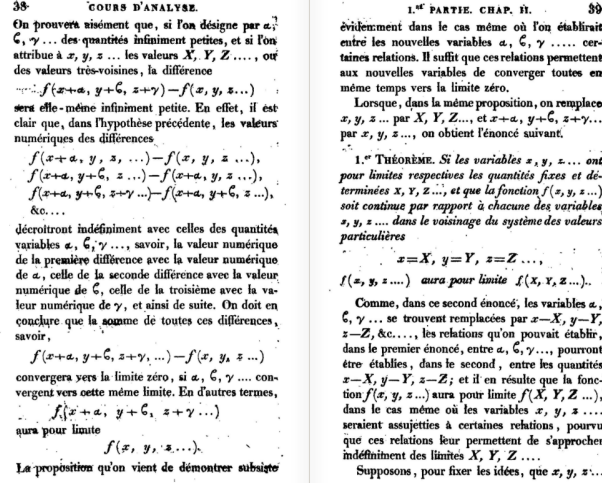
38 COURS D'ANALYSE.

On prouvera aisément que, si l'on désigne par $\alpha$, $\mathcal{C}$, $\gamma$ ... des quantités infiniment petites, et si l'on attribue à $x$, $y$, $z$ ... les valeurs $X$, $Y$, $Z$ ...., ou des valeurs très-voisines, la différence

$f(x+\alpha, y+\mathcal{C}, z+\gamma ...) - f(x, y, z ...)$

sera elle-même infiniment petite. En effet, il est clair que, dans l'hypothèse précédente, les valeurs numériques des différences

$f(x+\alpha, y, z, ...) - f(x, y, z ...)$,
$f(x+\alpha, y+\mathcal{C}, z ...) - f(x+\alpha, y, z ...)$,
$f(x+\alpha, y+\mathcal{C}, z+\gamma ...) - f(x+\alpha, y+\mathcal{C}, z ...)$,
&c....

décroîtront indéfiniment avec celles des quantités variables $\alpha$, $\mathcal{C}$, $\gamma$ ..., savoir, la valeur numérique de la première différence avec la valeur numérique de $\alpha$, celle de la seconde différence avec la valeur numérique de $\mathcal{C}$, celle de la troisième avec la valeur numérique de $\gamma$, et ainsi de suite. On doit en conclure que la somme de toutes ces différences, savoir,

$f(x+\alpha, y+\mathcal{C}, z+\gamma ...) - f(x, y, z ...)$

convergera vers la limite zéro, si $\alpha$, $\mathcal{C}$, $\gamma$ ... convergent vers cette même limite. En d'autres termes,

$f(x+\alpha, y+\mathcal{C}, z+\gamma ...)$

aura pour limite

$f(x, y, z ...)$.

La proposition qu'on vient de démontrer subsiste

1.$^{re}$ PARTIE. CHAP. II. 39

évidemment dans le cas même où l'on établirait entre les nouvelles variables $\alpha$, $\mathcal{C}$, $\gamma$ ..... certaines relations. Il suffit que ces relations permettent aux nouvelles variables de converger toutes en même temps vers la limite zéro.

Lorsque, dans la même proposition, on remplace $x$, $y$, $z$ ... par $X$, $Y$, $Z$..., et $x+\alpha$, $y+\mathcal{C}$, $z+\gamma$... par $x$, $y$, $z$..., on obtient l'énoncé suivant.

1.$^{er}$ THÉORÈME. Si les variables $x$, $y$, $z$ ... ont pour limites respectives les quantités fixes et déterminées $X$, $Y$, $Z$ ..., et que la fonction $f(x, y, z ...)$ soit continue par rapport à chacune des variables $x$, $y$, $z$ ... dans le voisinage du système des valeurs particulières

$x=X$, $y=Y$, $z=Z$ ...,

$f(x, y, z ....)$ aura pour limite $f(X, Y, Z ...)$.

Comme, dans ce second énoncé, les variables $\alpha$, $\mathcal{C}$, $\gamma$ ... se trouvent remplacées par $x-X$, $y-Y$, $z-Z$, &c...., les relations qu'on pouvait établir, dans le premier énoncé, entre $\alpha$, $\mathcal{C}$, $\gamma$..., pourront être établies, dans le second, entre les quantités $x-X$, $y-Y$, $z-Z$; et il en résulte que la fonction $f(x, y, z ...)$ aura pour limite $f(X, Y, Z ...)$, dans le cas même où les variables $x$, $y$, $z$ ... seraient assujetties à certaines relations, pourvu que ces relations leur permettent de s'approcher indéfiniment des limites $X$, $Y$, $Z$ ...

Supposons, pour fixer les idées, que $x$, $y$, $z$...